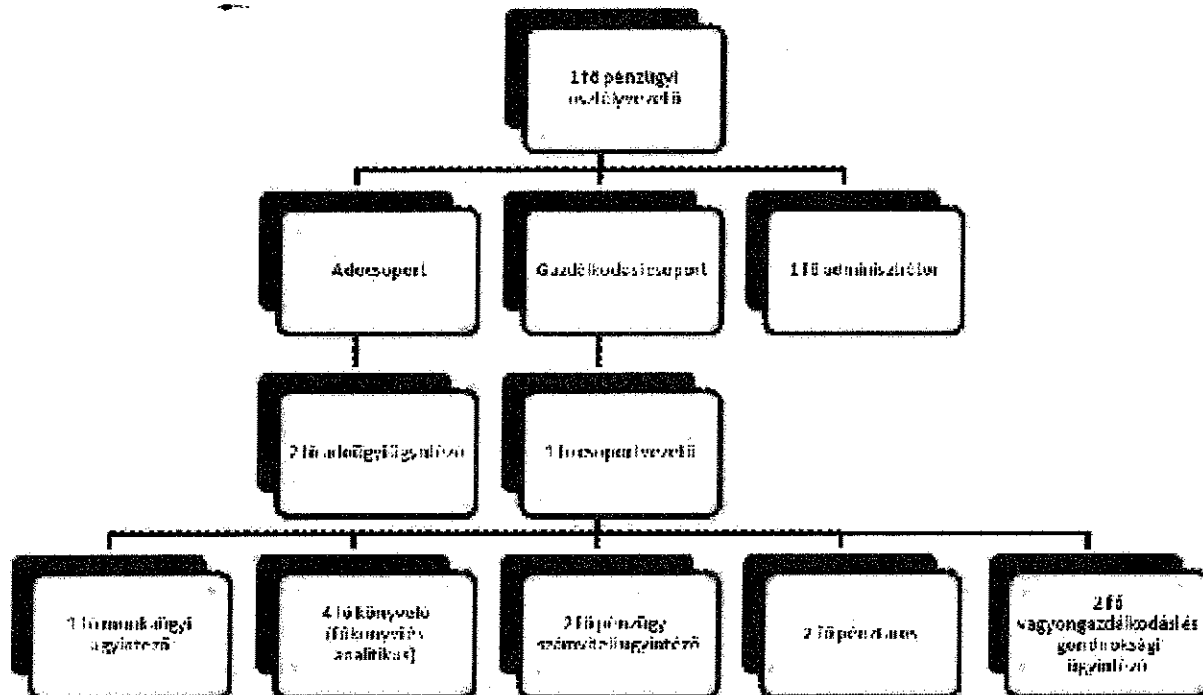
1 fő pénzügyi osztályvezető

Adócsoport

Gazdálkodási csoport

1 fő adminisztrátor

2 fő adóügyi ügyintéző

1 fő csoportvezető

1 fő munkaügyi ügyintéző

4 fő könyvelő (főkönyvi és analitikus)

2 fő pénzügy számviteli ügyintéző

2 fő pénztáros

2 fő vagyongazdálkodási és gondnoksági ügyintéző